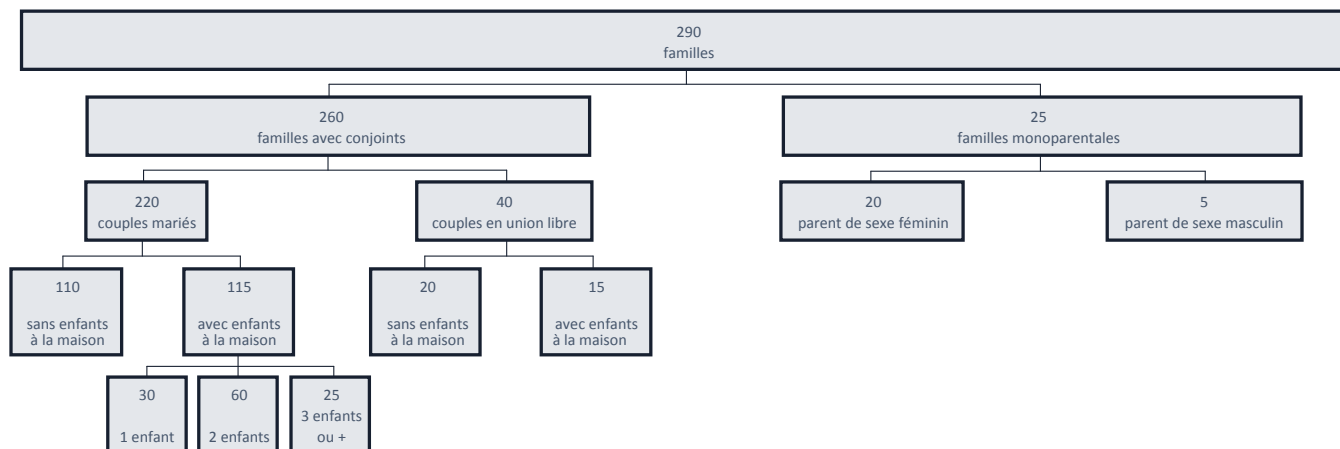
290
familles

260
familles avec conjoints

25
familles monoparentales

220
couples mariés

40
couples en union libre

20
parent de sexe féminin

5
parent de sexe masculin

110
sans enfants à la maison

115
avec enfants à la maison

20
sans enfants à la maison

15
avec enfants à la maison

30
1 enfant

60
2 enfants

25
3 enfants ou +